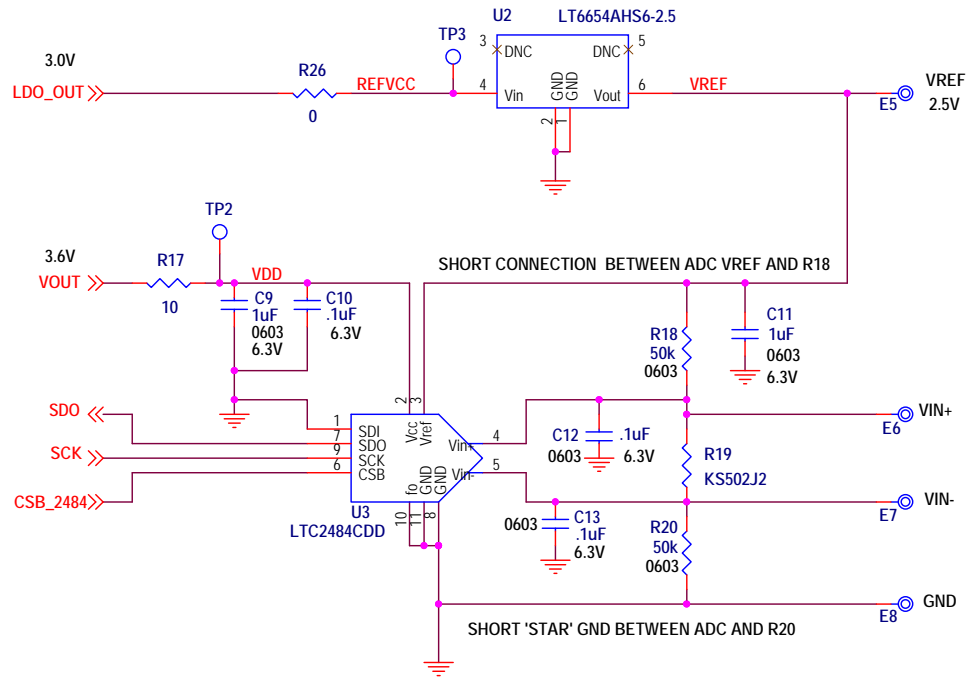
3.0V
LDO_OUT
R26
0
REFVCC
TP3
U2
LT6654AHS6-2.5
3 DNC
DNC 5
4 Vin
GND GND
Vout
6
2 1
VREF
E5
VREF
2.5V

TP2
3.6V
VOUT
R17
10
VDD
C9
1uF
0603
6.3V
C10
.1uF
6.3V
SHORT CONNECTION BETWEEN ADC VREF AND R18
R18
50k
0603
C11
1uF
0603
6.3V

SDO
SCK
CSB_2484
1 SDI
7 SDO
9 SCK
6 CSB
2 Vcc
3 Vref
Vin+ 4
Vin- 5
fo GND GND
10 11 8
U3
LTC2484CDD
C12
.1uF
0603
6.3V
R19
KS502J2
VIN+
E6
VIN-
E7
0603
C13
.1uF
6.3V
R20
50k
0603
GND
E8
SHORT 'STAR' GND BETWEEN ADC AND R20